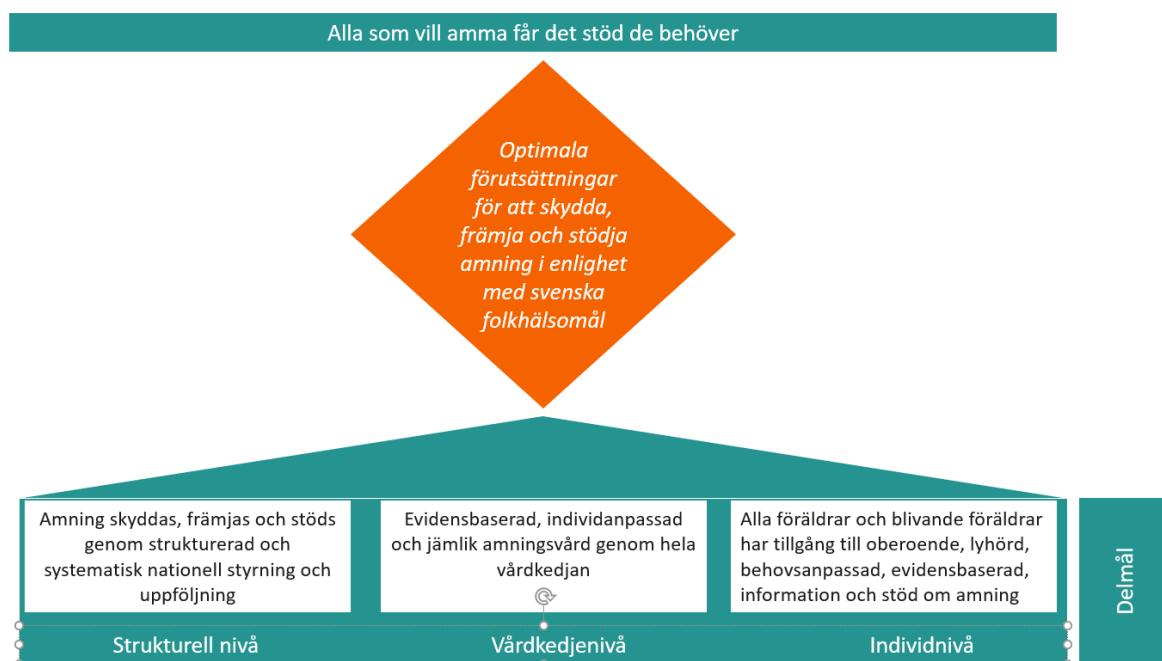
Alla som vill amma får det stöd de behöver

Optimala förutsättningar för att skydda, främja och stödja amning i enlighet med svenska folkhälsomål

Amning skyddas, främjas och stöds genom strukturerad och systematisk nationell styrning och uppföljning

Evidensbaserad, individanpassad och jämlik amningsvård genom hela vårdkedjan

Alla föräldrar och blivande föräldrar har tillgång till oberoende, lyhörd, behovsanpassad, evidensbaserad, information och stöd om amning

Delmål

Strukturell nivå

Vårdkedjenivå

Individnivå